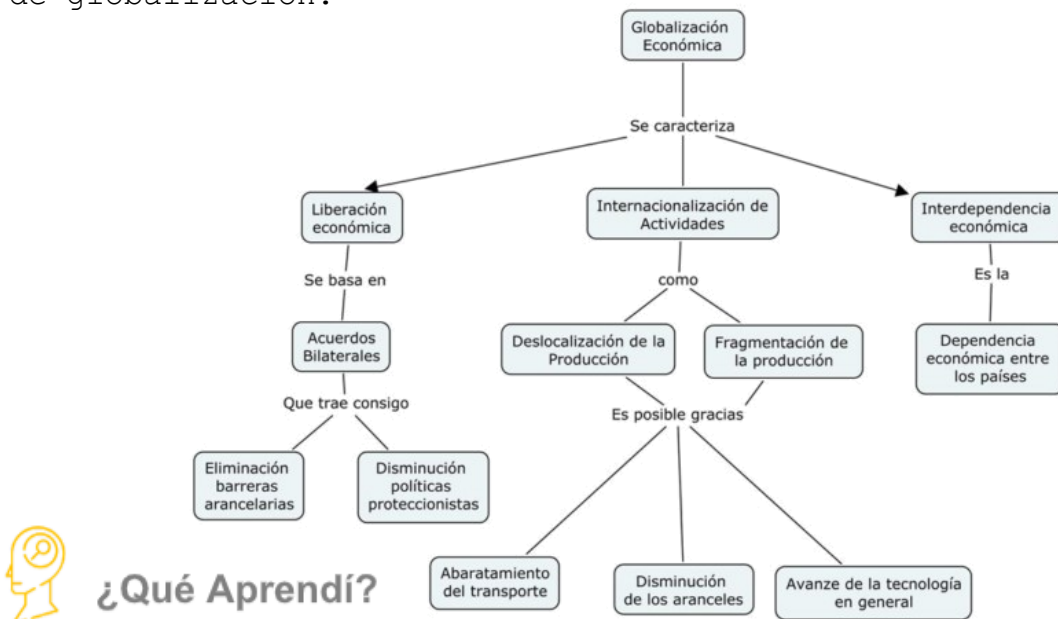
de globalización.

Globalización Económica

Se caracteriza

Liberación económica

Se basa en

Acuerdos Bilaterales

Que trae consigo

Eliminación barreras arancelarias

Disminución políticas proteccionistas

Internacionalización de Actividades

como

Deslocalización de la Producción

Fragmentación de la producción

Es posible gracias

Abaratamiento del transporte

Disminución de los aranceles

Avanze de la tecnología en general

Interdependencia económica

Es la

Dependencia económica entre los países

¿Qué Aprendí?